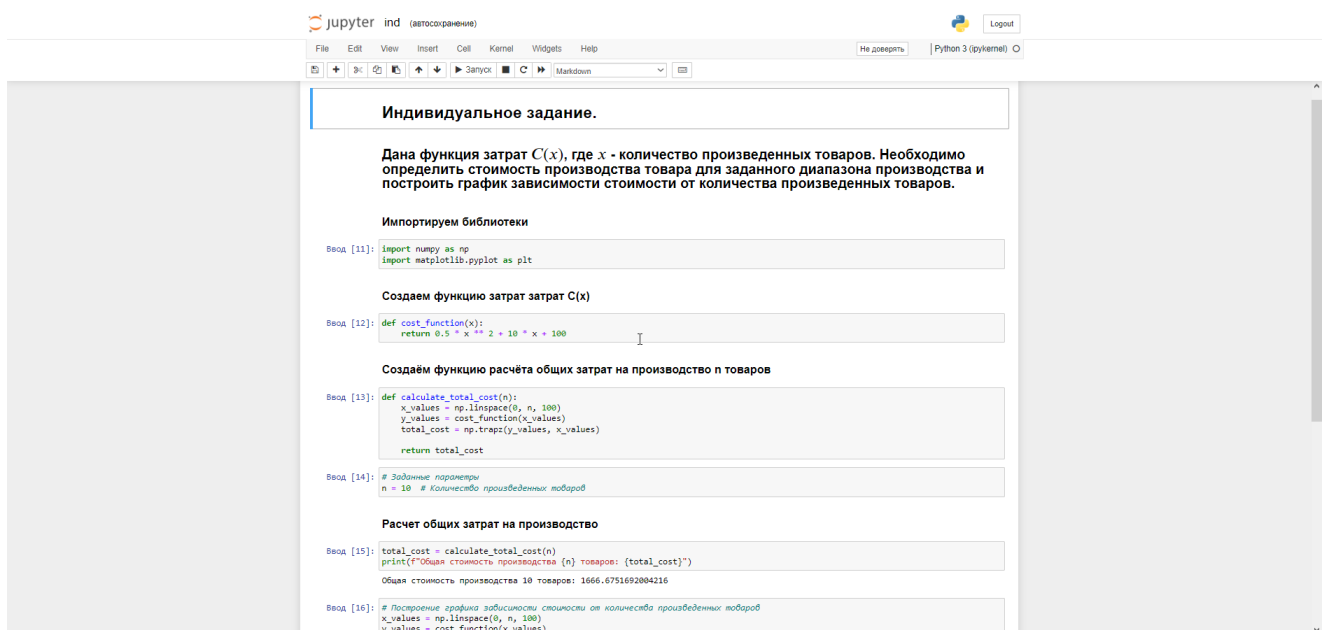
jupyter ind (автосохранение)

Logout

File Edit View Insert Cell Kernel Widgets Help

Не доверять

Python 3 (ipykernel)

Запуск

Markdown

Индивидуальное задание.

Дана функция затрат $C(x)$, где $x$ - количество произведенных товаров. Необходимо определить стоимость производства товара для заданного диапазона производства и построить график зависимости стоимости от количества произведенных товаров.

Импортируем библиотеки

Ввод [11]: import numpy as np
import matplotlib.pyplot as plt

Создаем функцию затрат затрат C(x)

Ввод [12]: def cost_function(x):
    return 0.5 * x ** 2 + 10 * x + 100

Создаём функцию расчёта общих затрат на производство n товаров

Ввод [13]: def calculate_total_cost(n):
    x_values = np.linspace(0, n, 100)
    y_values = cost_function(x_values)
    total_cost = np.trapz(y_values, x_values)

    return total_cost

Ввод [14]: # Заданные параметры
n = 10  # Количество произведенных товаров

Расчет общих затрат на производство

Ввод [15]: total_cost = calculate_total_cost(n)
print(f"Общая стоимость производства {n} товаров: {total_cost}")

Общая стоимость производства 10 товаров: 1666.6751692004216

Ввод [16]: # Построение графика зависимости стоимости от количества произведенных товаров
x_values = np.linspace(0, n, 100)
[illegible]